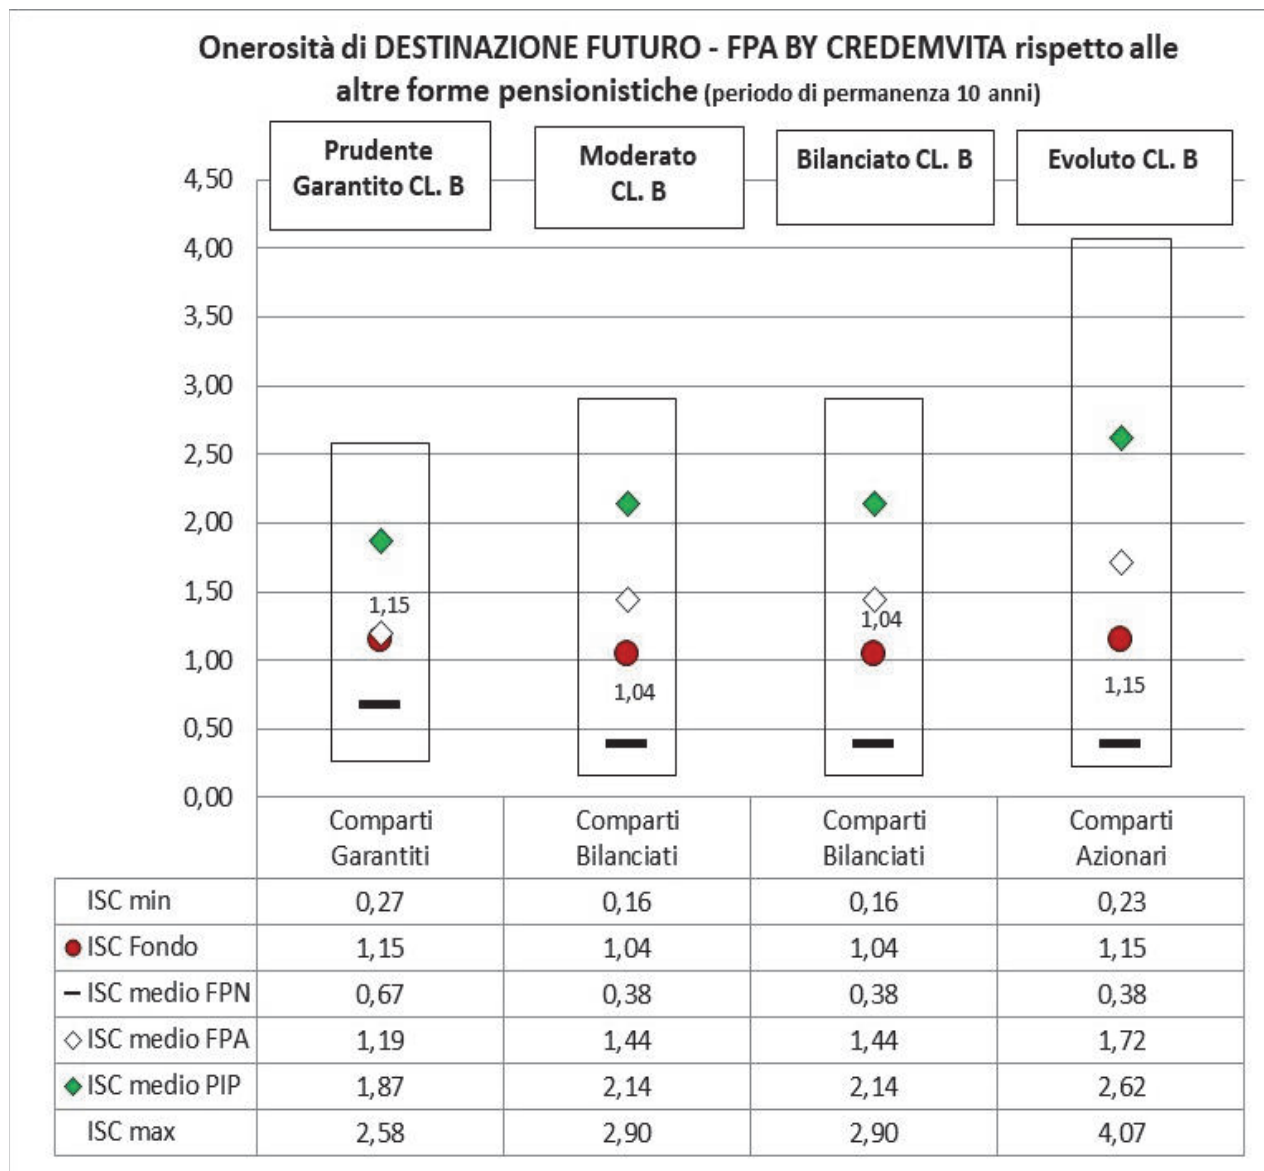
Onerosità di DESTINAZIONE FUTURO - FPA BY CREDEMVITA rispetto alle altre forme pensionistiche (periodo di permanenza 10 anni)

Prudente Garantito CL. B

Moderato CL. B

Bilanciato CL. B

Evoluto CL. B

4,50
4,00
3,50
3,00
2,50
2,00
1,50
1,00
0,50
0,00

1,15
1,04
1,04
1,15

| | Comparti Garantiti | Comparti Bilanciati | Comparti Bilanciati | Comparti Azionari |
|---|---|---|---|---|
| ISC min | 0,27 | 0,16 | 0,16 | 0,23 |
| ISC Fondo | 1,15 | 1,04 | 1,04 | 1,15 |
| ISC medio FPN | 0,67 | 0,38 | 0,38 | 0,38 |
| ISC medio FPA | 1,19 | 1,44 | 1,44 | 1,72 |
| ISC medio PIP | 1,87 | 2,14 | 2,14 | 2,62 |
| ISC max | 2,58 | 2,90 | 2,90 | 4,07 |